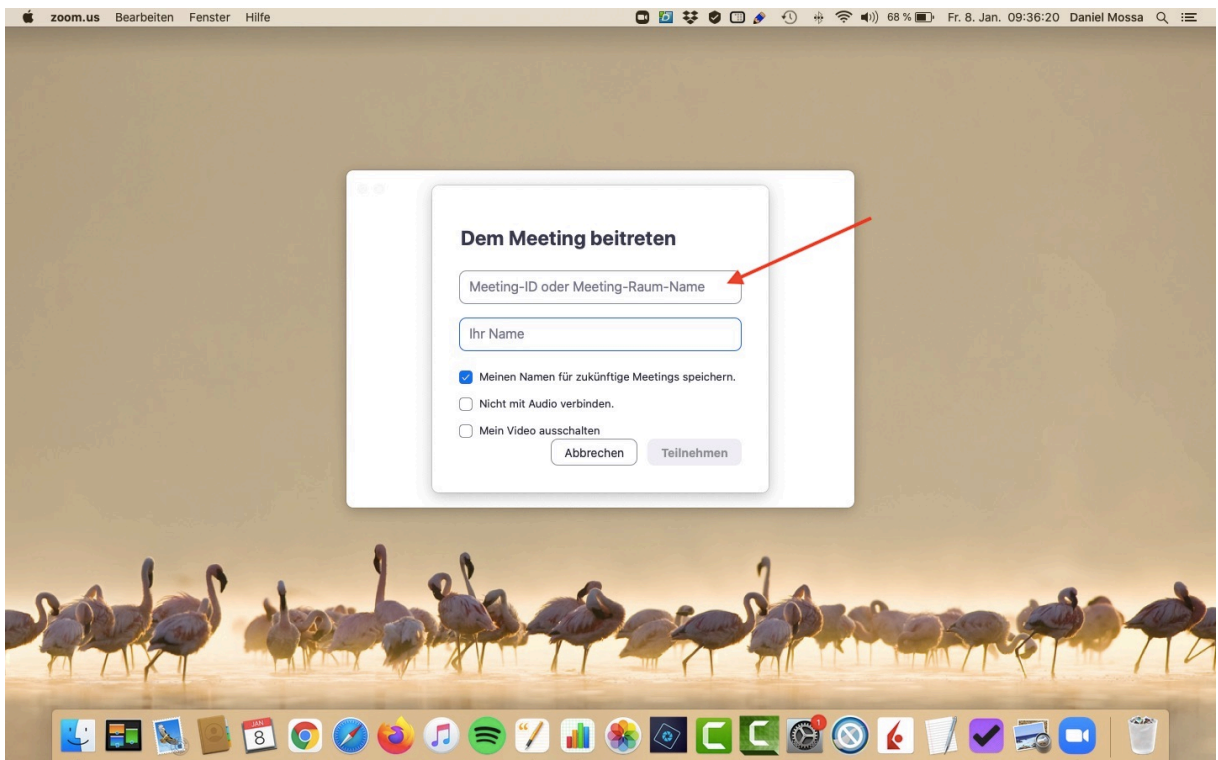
zoom.us Bearbeiten Fenster Hilfe

68 % Fr. 8. Jan. 09:36:20 Daniel Mossa

Dem Meeting beitreten

Meeting-ID oder Meeting-Raum-Name

Ihr Name

Meinen Namen für zukünftige Meetings speichern.

Nicht mit Audio verbinden.

Mein Video ausschalten

Abbrechen Teilnehmen

JAN 8

1